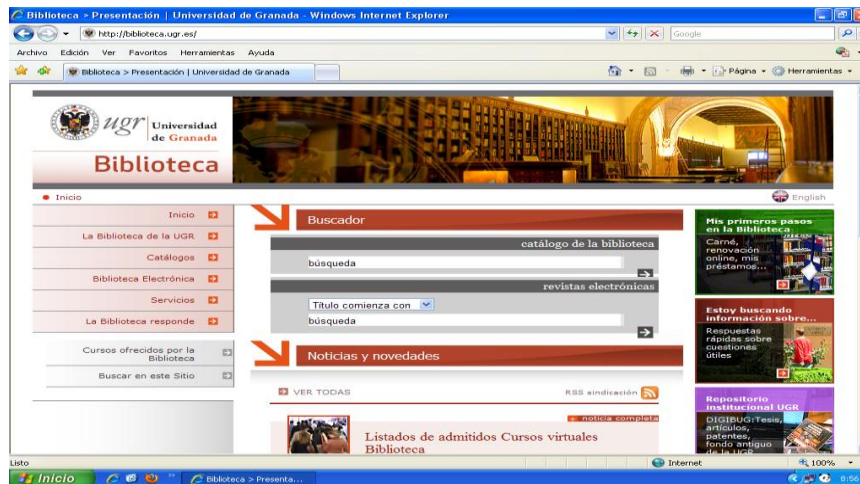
Biblioteca > Presentación | Universidad de Granada - Windows Internet Explorer

http://biblioteca.ugr.es/

Google

Archivo Edición Ver Favoritos Herramientas Ayuda

Biblioteca > Presentación | Universidad de Granada

Página Herramientas

ugr Universidad de Granada

Biblioteca

Inicio

English

Inicio

La Biblioteca de la UGR

Catálogos

Biblioteca Electrónica

Servicios

La Biblioteca responde

Cursos ofrecidos por la Biblioteca

Buscar en este Sitio

Buscador

catálogo de la biblioteca

búsqueda

revistas electrónicas

Título comienza con

búsqueda

Noticias y novedades

VER TODAS

RSS sindicación

noticia completa

Listados de admitidos Cursos virtuales Biblioteca

Mis primeros pasos en la Biblioteca

Carné, renovación online, mis préstamos...

Estoy buscando información sobre...

Respuestas rápidas sobre cuestiones útiles

Repositorio institucional UGR

DIGIBUG:Tesis, artículos, patentes, fondo antiguo de la UGR

Listo

Internet

100%

Inicio

Biblioteca > Presenta...

8:56